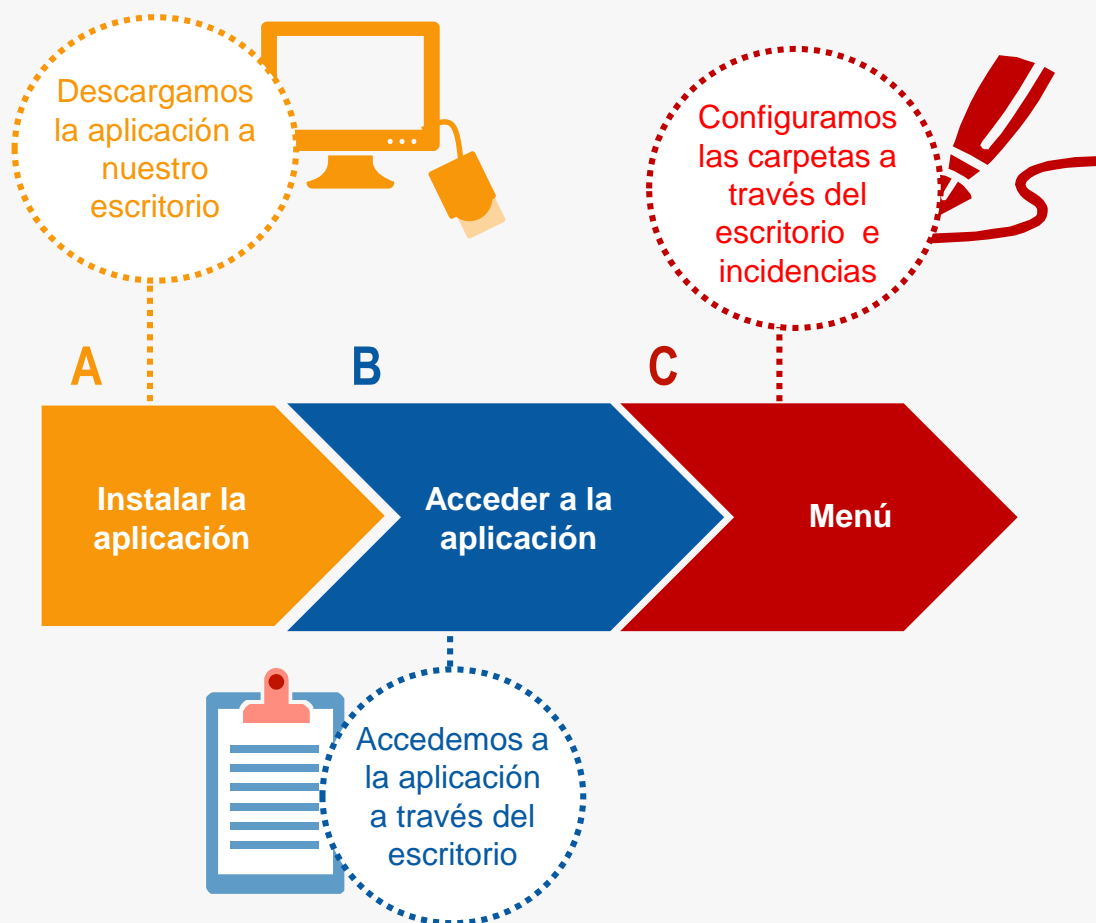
Descargamos la aplicación a nuestro escritorio

Configuramos las carpetas a través del escritorio e incidencias

A

B

C

Instalar la aplicación

Acceder a la aplicación

Menú

Accedemos a la aplicación a través del escritorio